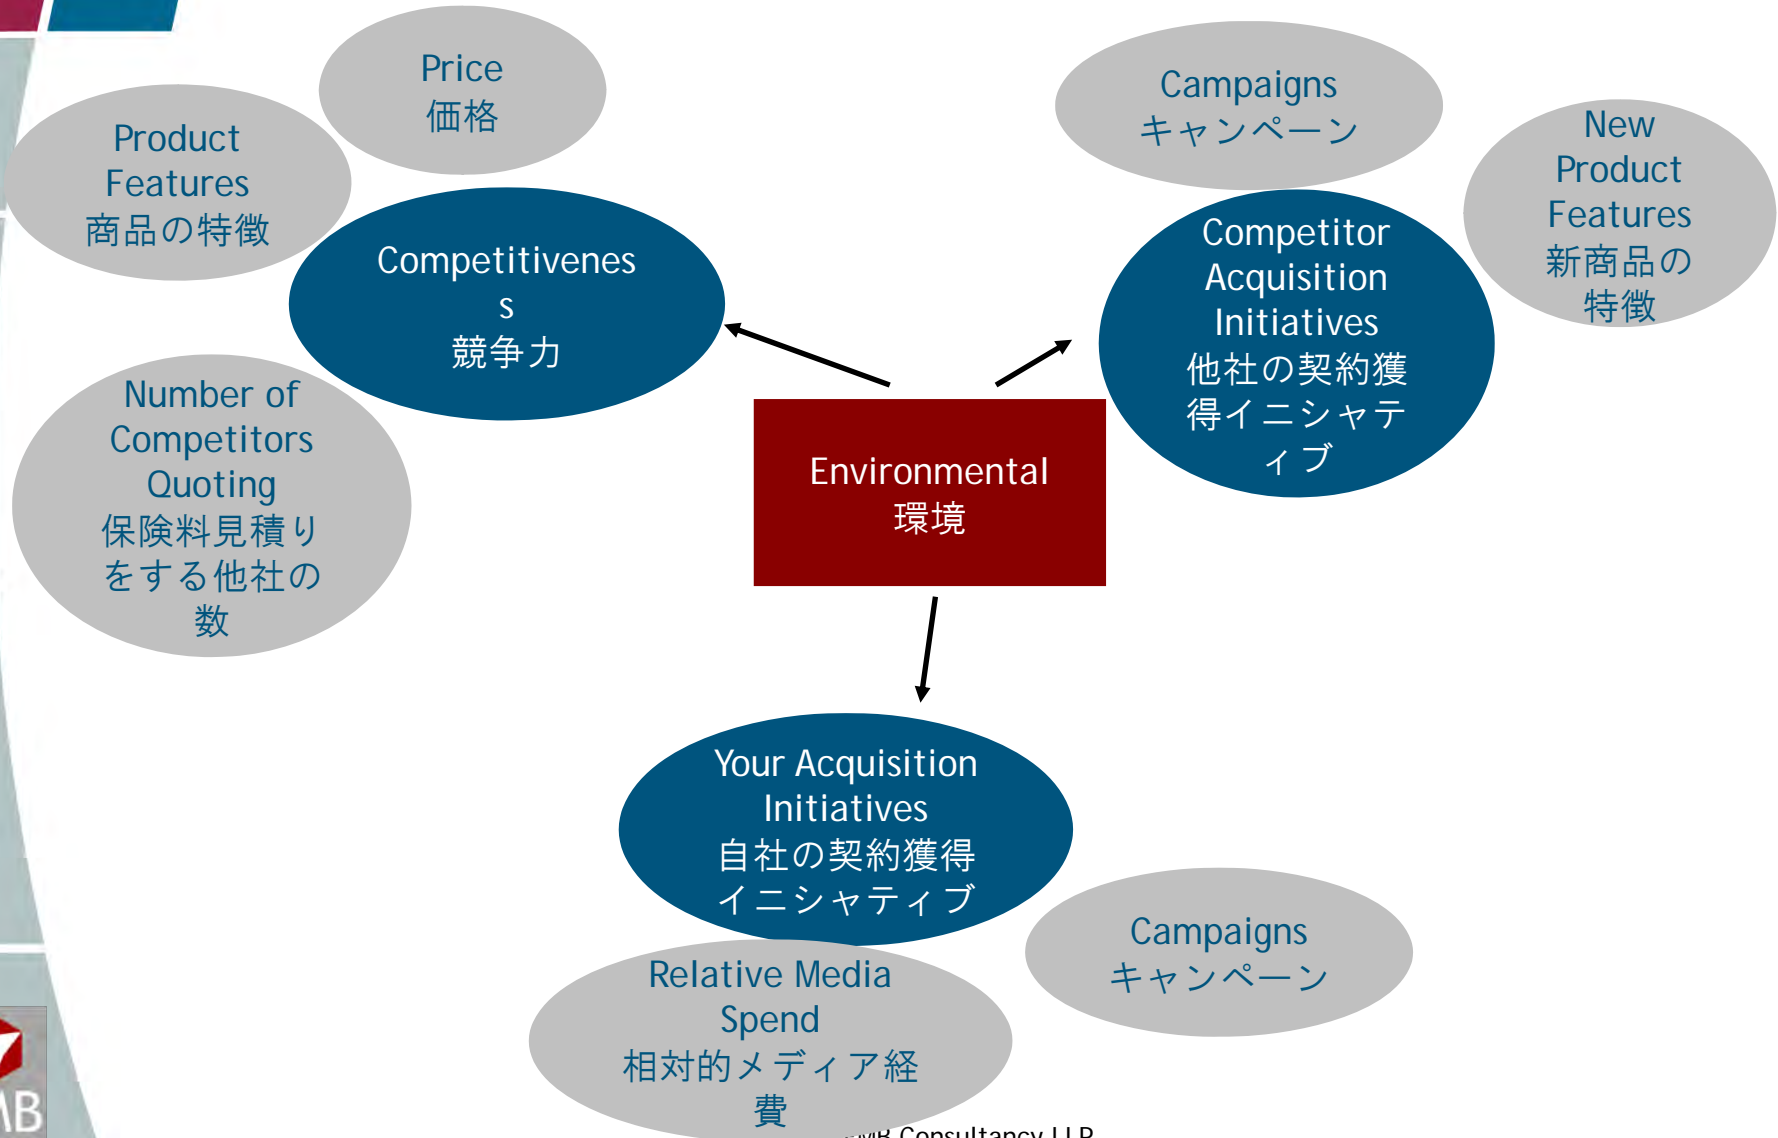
Price
価格

Product Features
商品の特徴

Competitiveness
競争力

Number of Competitors Quoting
保険料見積りをする他社の数

Campaigns
キャンペーン

New Product Features
新商品の特徴

Competitor Acquisition Initiatives
他社の契約獲得イニシャティブ

Environmental
環境

Your Acquisition Initiatives
自社の契約獲得イニシャティブ

Campaigns
キャンペーン

Relative Media Spend
相対的メディア経費

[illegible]B Consultancy LLP

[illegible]B